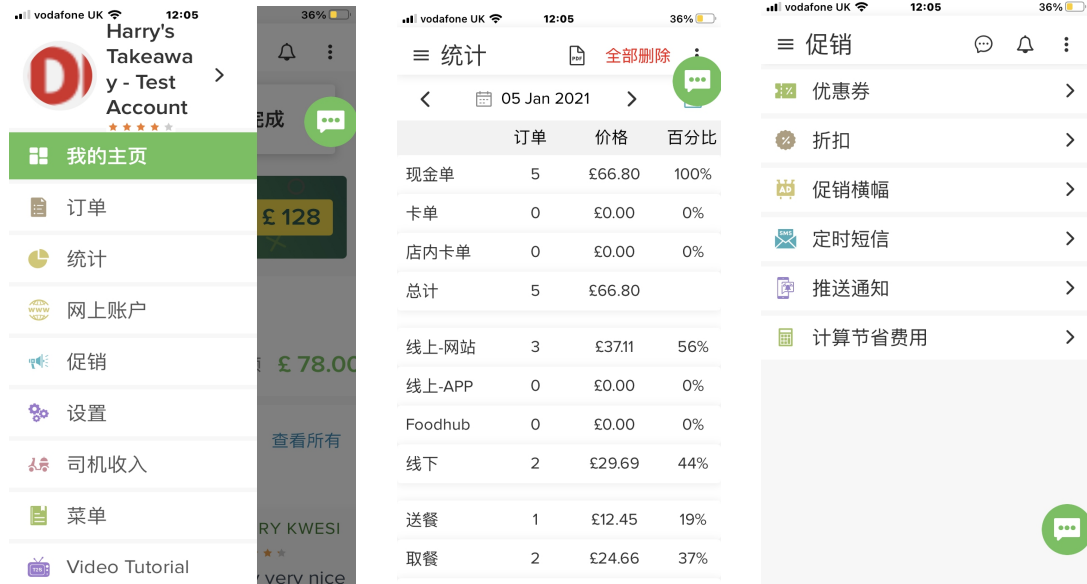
vodafone UK 12:05 36%

Harry's Takeaway - Test Account

我的主页
订单
统计
网上账户
促销
设置
司机收入
菜单
Video Tutorial

完成
£ 128
£ 78.00
查看所有
RY KWESI
y very nice

vodafone UK 12:05 36%

统计 PDF 全部删除

05 Jan 2021

| | 订单 | 价格 | 百分比 |
|---|---|---|---|
| 现金单 | 5 | £66.80 | 100% |
| 卡单 | 0 | £0.00 | 0% |
| 店内卡单 | 0 | £0.00 | 0% |
| 总计 | 5 | £66.80 | |
| 线上-网站 | 3 | £37.11 | 56% |
| 线上-APP | 0 | £0.00 | 0% |
| Foodhub | 0 | £0.00 | 0% |
| 线下 | 2 | £29.69 | 44% |
| 送餐 | 1 | £12.45 | 19% |
| 取餐 | 2 | £24.66 | 37% |

vodafone UK 12:05 36%

促销

优惠券
折扣
促销横幅
定时短信
推送通知
计算节省费用